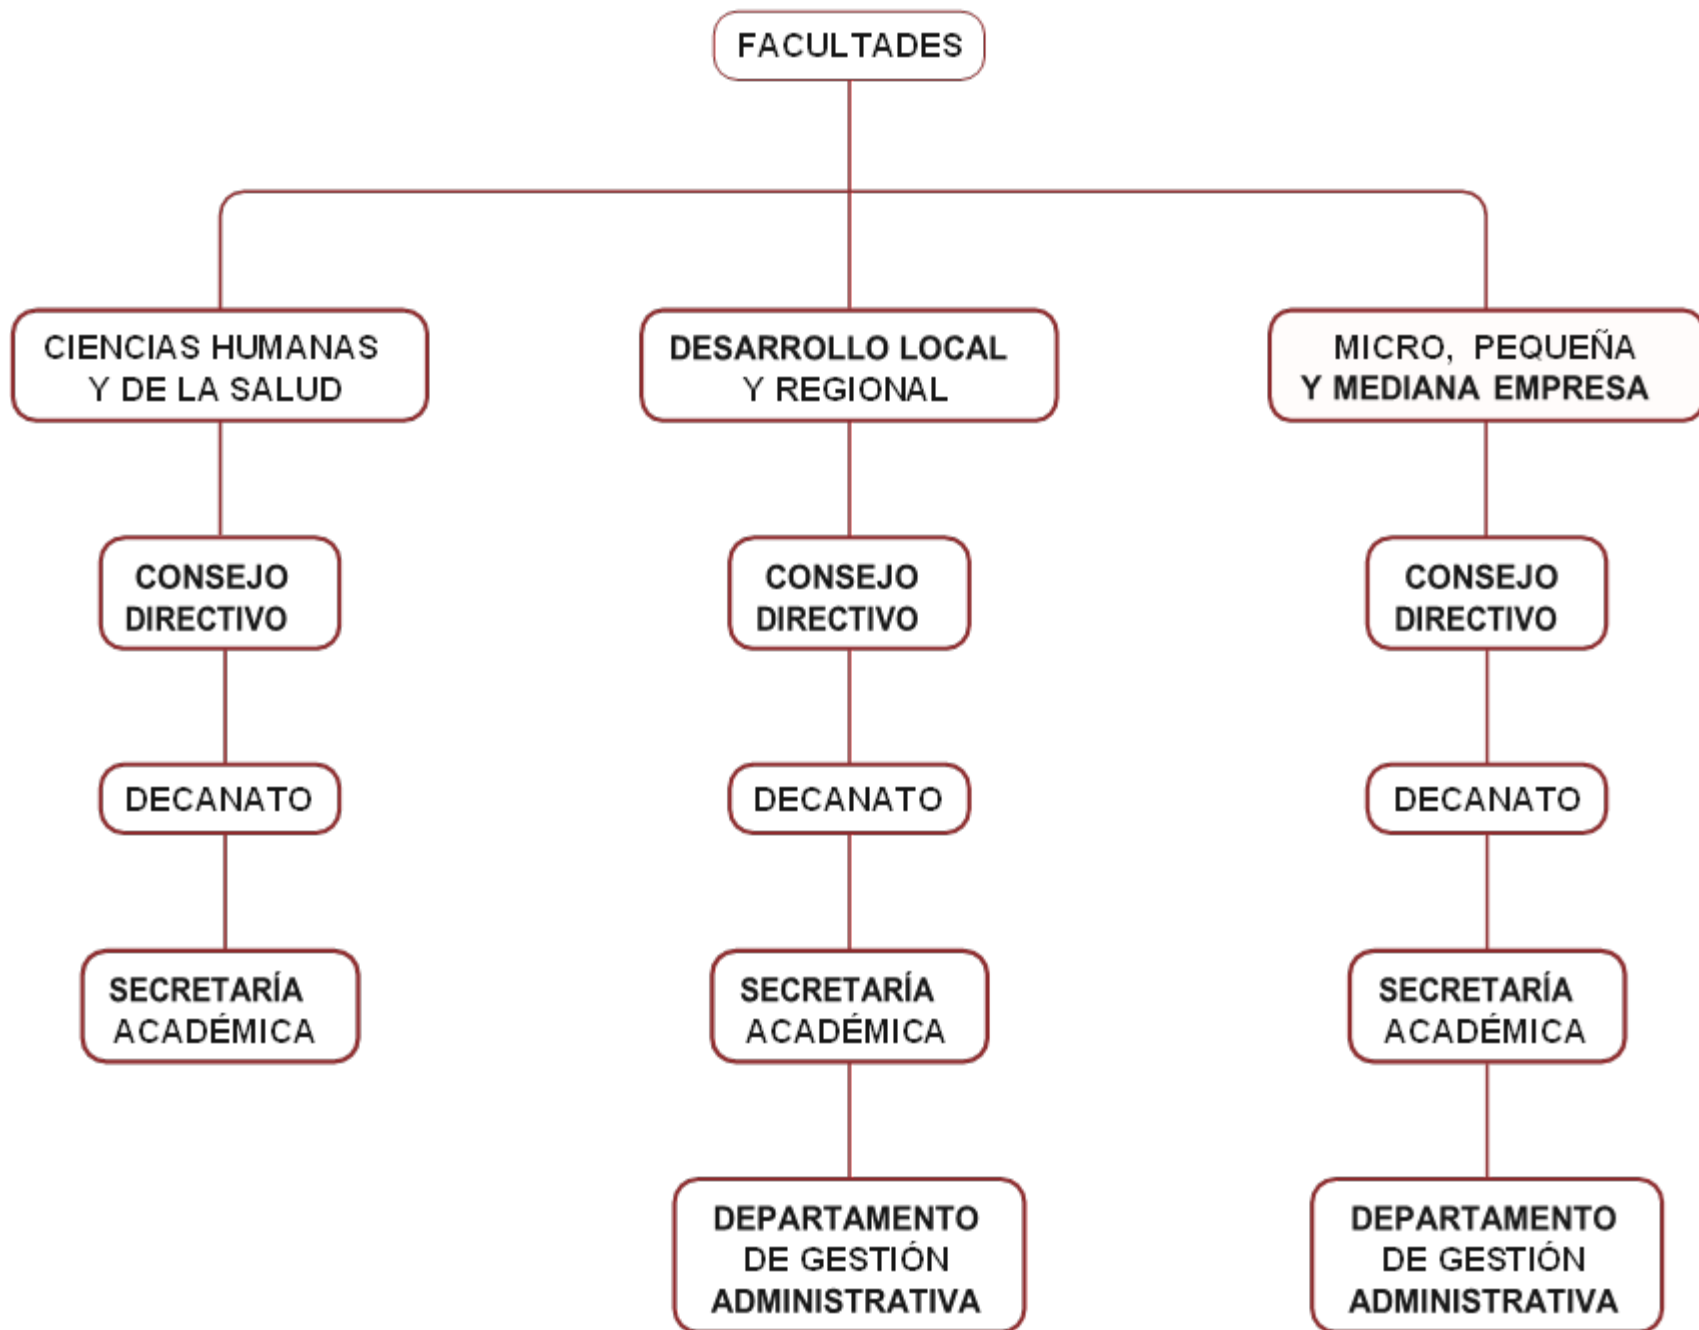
FACULTADES

CIENCIAS HUMANAS Y DE LA SALUD

CONSEJO DIRECTIVO

DECANATO

SECRETARÍA ACADÉMICA

DESARROLLO LOCAL Y REGIONAL

CONSEJO DIRECTIVO

DECANATO

SECRETARÍA ACADÉMICA

DEPARTAMENTO DE GESTIÓN ADMINISTRATIVA

MICRO, PEQUEÑA Y MEDIANA EMPRESA

CONSEJO DIRECTIVO

DECANATO

SECRETARÍA ACADÉMICA

DEPARTAMENTO DE GESTIÓN ADMINISTRATIVA